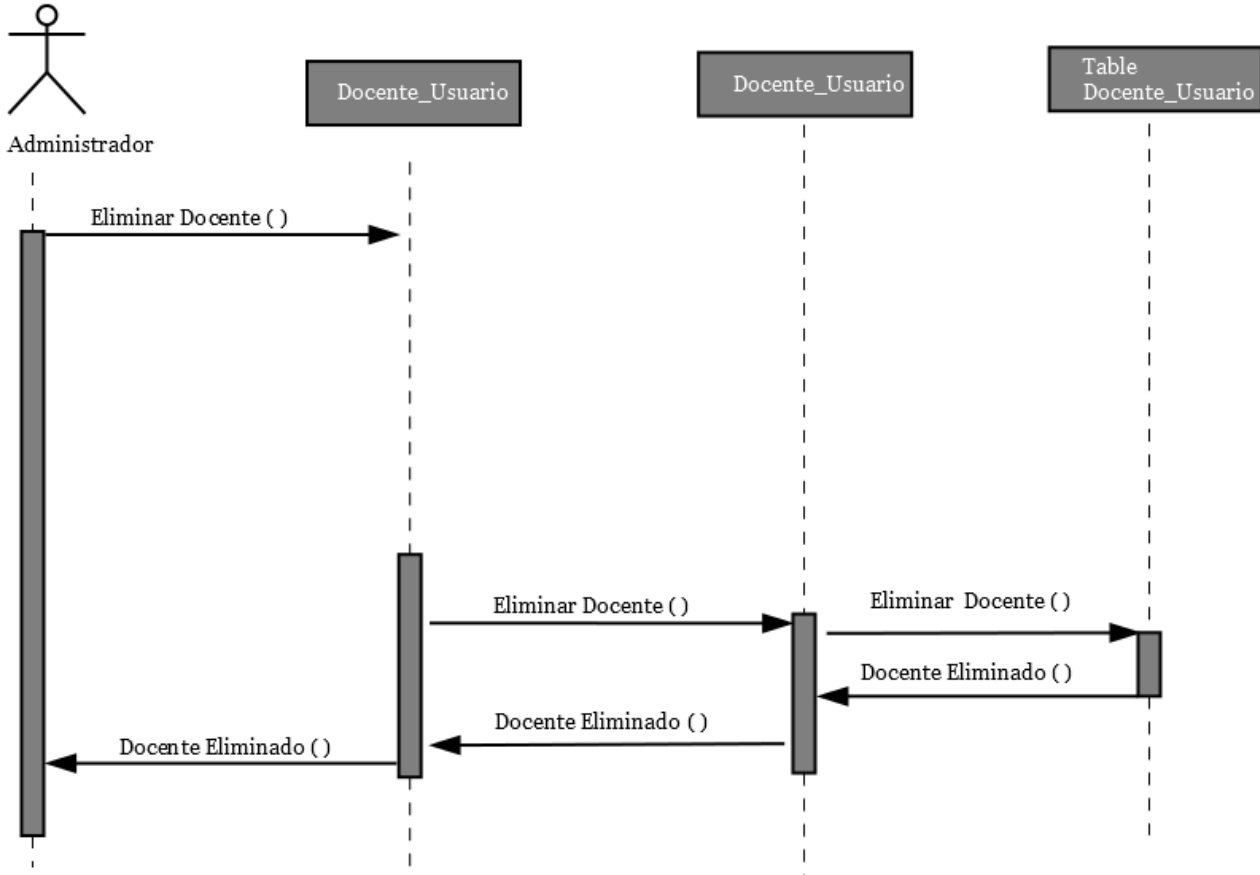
Administrador

Docente_Usuario

Docente_Usuario

Table Docente_Usuario

Eliminar Docente ( )

Eliminar Docente ( )

Eliminar Docente ( )

Docente Eliminado ( )

Docente Eliminado ( )

Docente Eliminado ( )